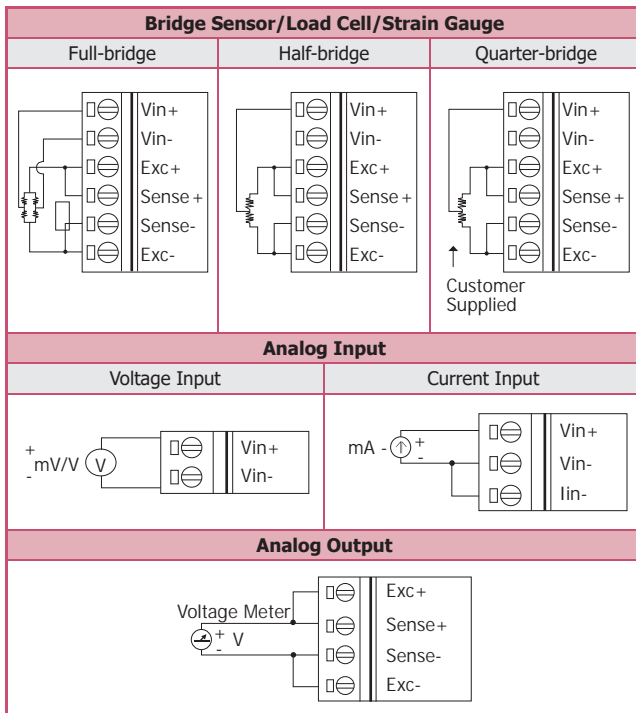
**Bridge Sensor/Load Cell/Strain Gauge**

| Full-bridge | Half-bridge | Quarter-bridge |
|---|---|---|
| Vin+ Vin- Exc+ Sense+ Sense- Exc- | Vin+ Vin- Exc+ Sense+ Sense- Exc- | Vin+ Vin- Exc+ Sense+ Sense- Exc- Customer Supplied |

**Analog Input**

| Voltage Input | Current Input |
|---|---|
| + mV/V V - Vin+ Vin- | mA - + - Vin+ Vin- Iin- |

**Analog Output**

Voltage Meter + V -

Exc+
Sense+
Sense-
Exc-